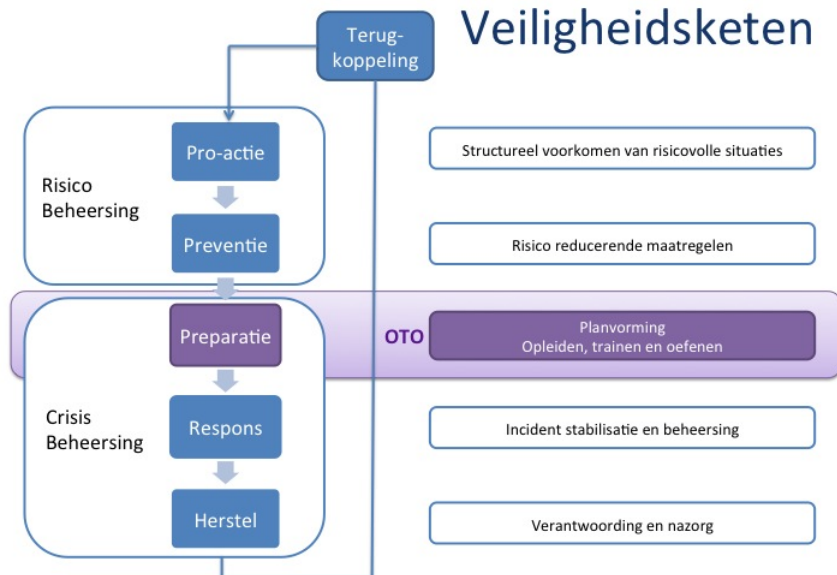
Veiligheidsketen

Terugkoppeling

Risico Beheersing

Pro-actie

Preventie

Crisis Beheersing

Preparatie

Respons

Herstel

OTO

Structureel voorkomen van risicovolle situaties

Risico reducerende maatregelen

Planvorming
Opleiden, trainen en oefenen

Incident stabilisatie en beheersing

Verantwoording en nazorg